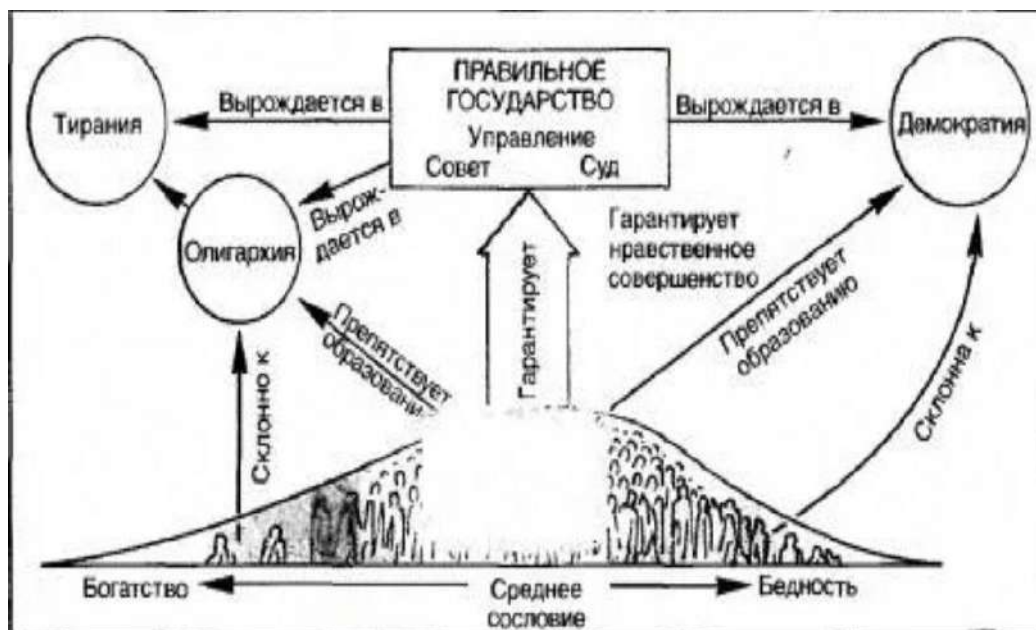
ПРАВИЛЬНОЕ ГОСУДАРСТВО
Управление
Совет
Суд

Тирания

Вырождается в

Вырождается в

Демократия

Олигархия

Вырождается в

Гарантирует

Гарантирует нравственное совершенство

Препятствует образованию

Препятствует образованию

Склонно к

Склонна к

Богатство

Среднее сословие

Бедность